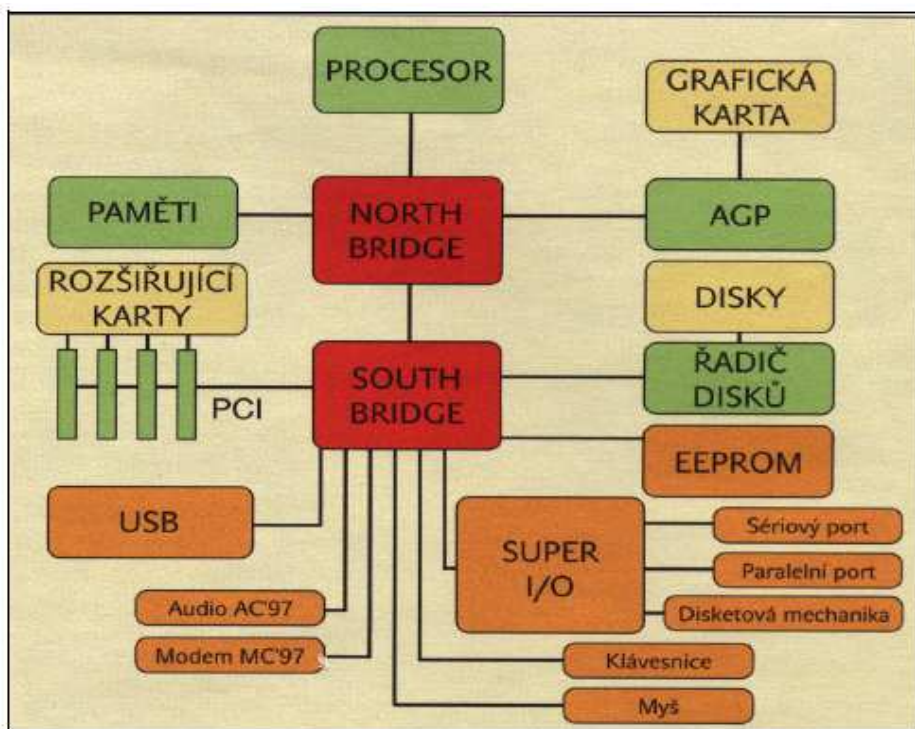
PROCESOR

GRAFICKÁ KARTA

PAMĚTI

NORTH BRIDGE

AGP

ROZŠIŘUJÍCÍ KARTY

DISKY

ŘADIČ DISKŮ

PCI

SOUTH BRIDGE

EEPROM

USB

SUPER I/O

Sériový port

Paralelní port

Disketová mechanika

Audio AC'97

Modem MC'97

Klávesnice

Myš